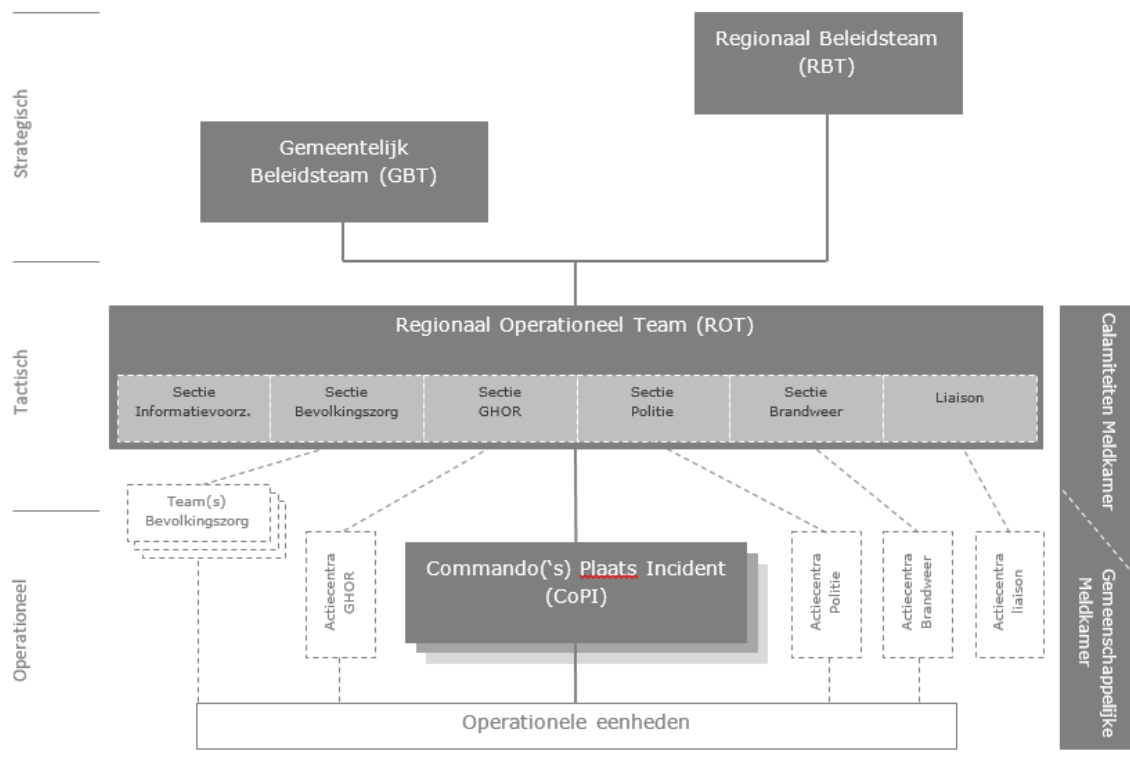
Strategisch

Regionaal Beleidsteam (RBT)

Gemeentelijk Beleidsteam (GBT)

Tactisch

Regionaal Operationeel Team (ROT)

Sectie Informatievoorz.

Sectie Bevolkingszorg

Sectie GHOR

Sectie Politie

Sectie Brandweer

Liaison

Calamiteiten Meldkamer

Gemeenschappelijke Meldkamer

Operationeel

Team(s) Bevolkingszorg

Actiecentra GHOR

Commando('s) Plaats Incident (CoPI)

Actiecentra Politie

Actiecentra Brandweer

Actiecentra liaison

Operationele eenheden